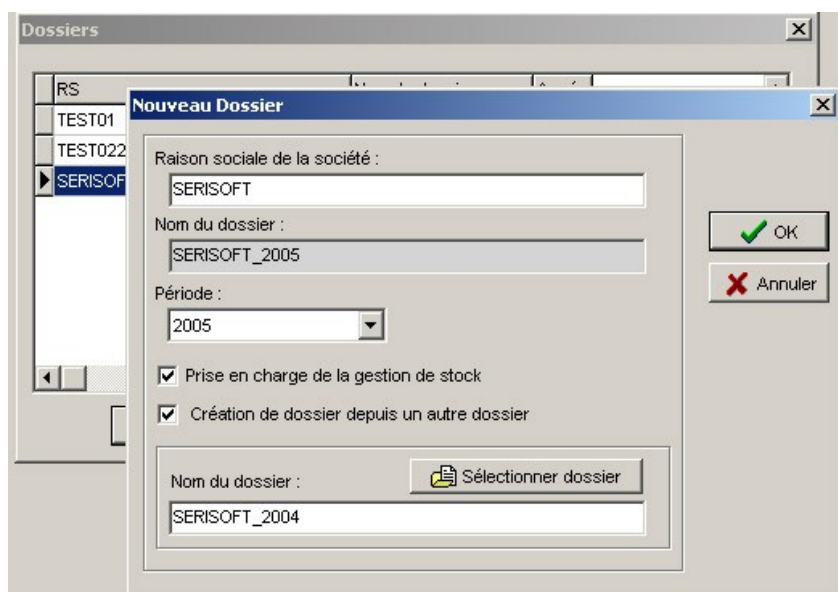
Dossiers

RS

TEST01

TEST022

SERISOF

Nouveau Dossier

Raison sociale de la société :

SERISOFT

Nom du dossier :

SERISOFT_2005

Période :

2005

Prise en charge de la gestion de stock

Création de dossier depuis un autre dossier

Nom du dossier :

Sélectionner dossier

SERISOFT_2004

OK

Annuler